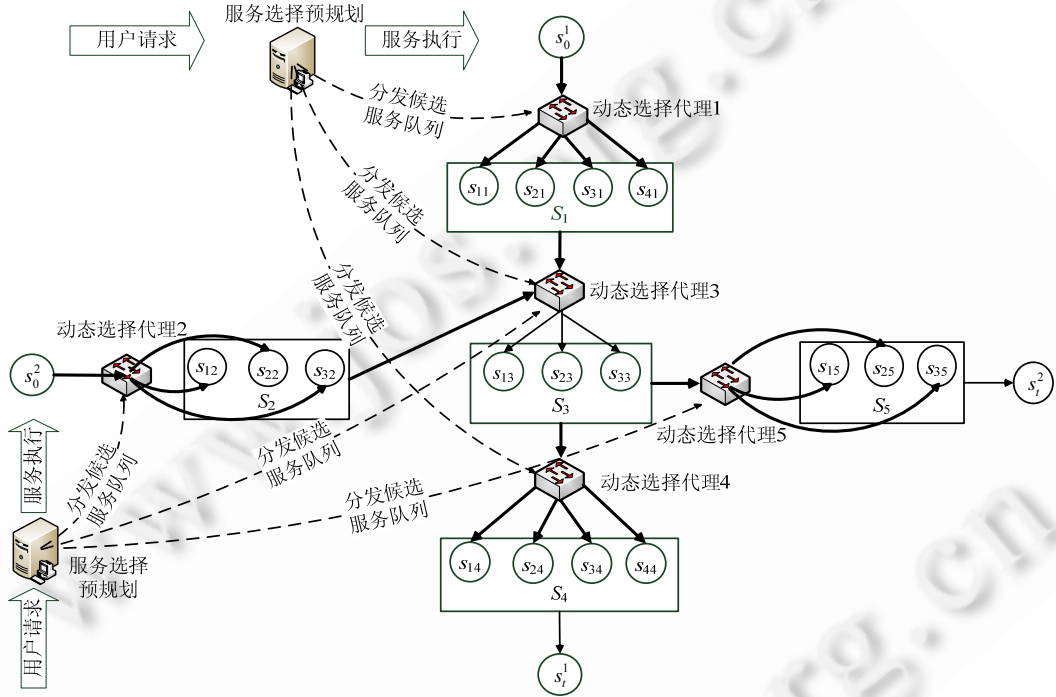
用户请求

服务选择预规划

服务执行

$s_0^1$

分发候选服务队列

动态选择代理1

$s_{11}$ $s_{21}$ $s_{31}$ $s_{41}$

$S_1$

分发候选服务队列

分发候选服务队列

动态选择代理3

动态选择代理2

$s_0^2$

$s_{12}$ $s_{22}$ $s_{32}$

$S_2$

$s_{13}$ $s_{23}$ $s_{33}$

$S_3$

$s_{15}$ $s_{25}$ $s_{35}$

$S_5$

$s_t^2$

动态选择代理5

服务执行

分发候选服务队列

分发候选服务队列

分发候选服务队列

动态选择代理4

$s_{14}$ $s_{24}$ $s_{34}$ $s_{44}$

$S_4$

服务选择预规划

用户请求

$s_t^1$